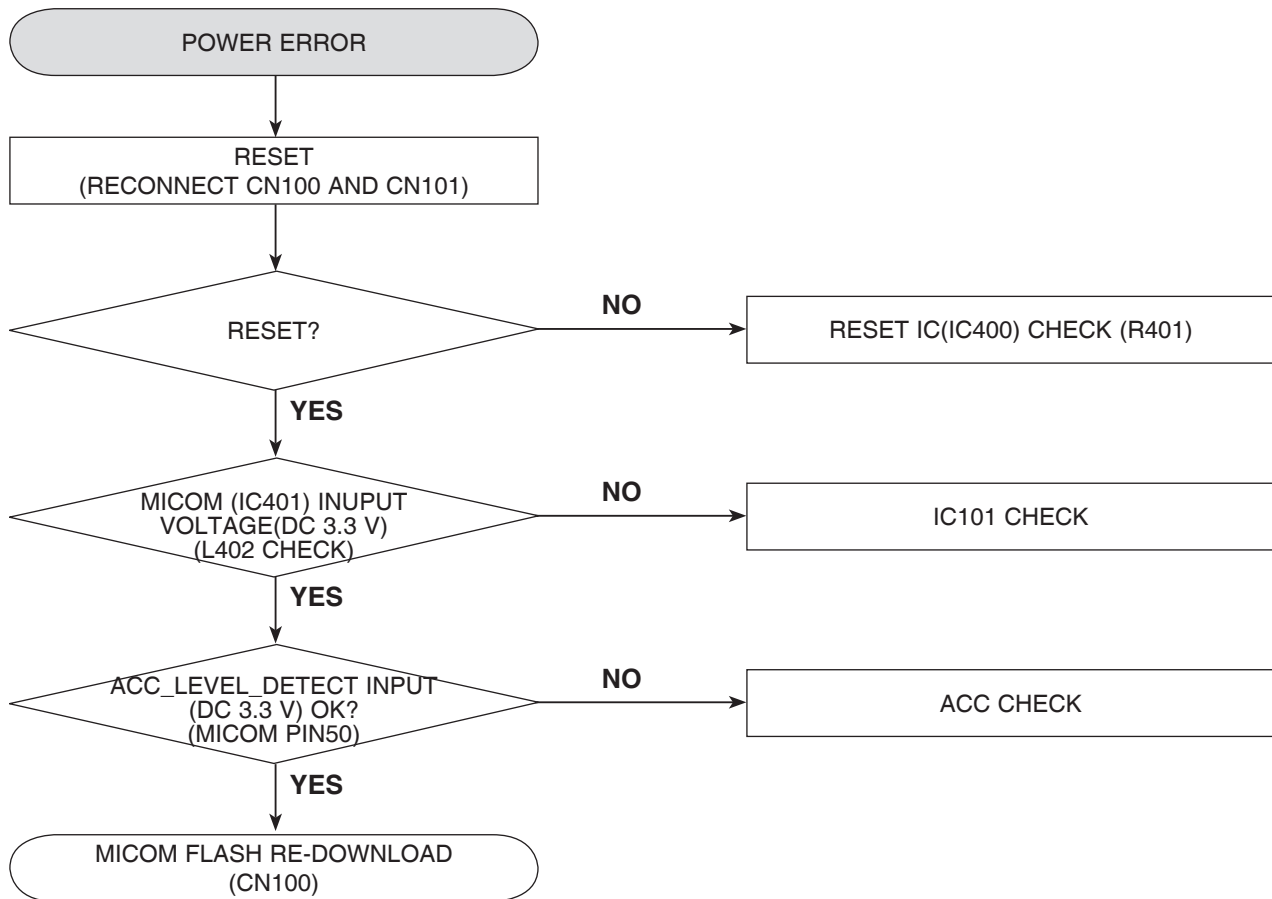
POWER ERROR

RESET
(RECONNECT CN100 AND CN101)

RESET?

NO

RESET IC(IC400) CHECK (R401)

YES

MICOM (IC401) INUPUT VOLTAGE(DC 3.3 V) (L402 CHECK)

NO

IC101 CHECK

YES

ACC_LEVEL_DETECT INPUT (DC 3.3 V) OK? (MICOM PIN50)

NO

ACC CHECK

YES

MICOM FLASH RE-DOWNLOAD
(CN100)